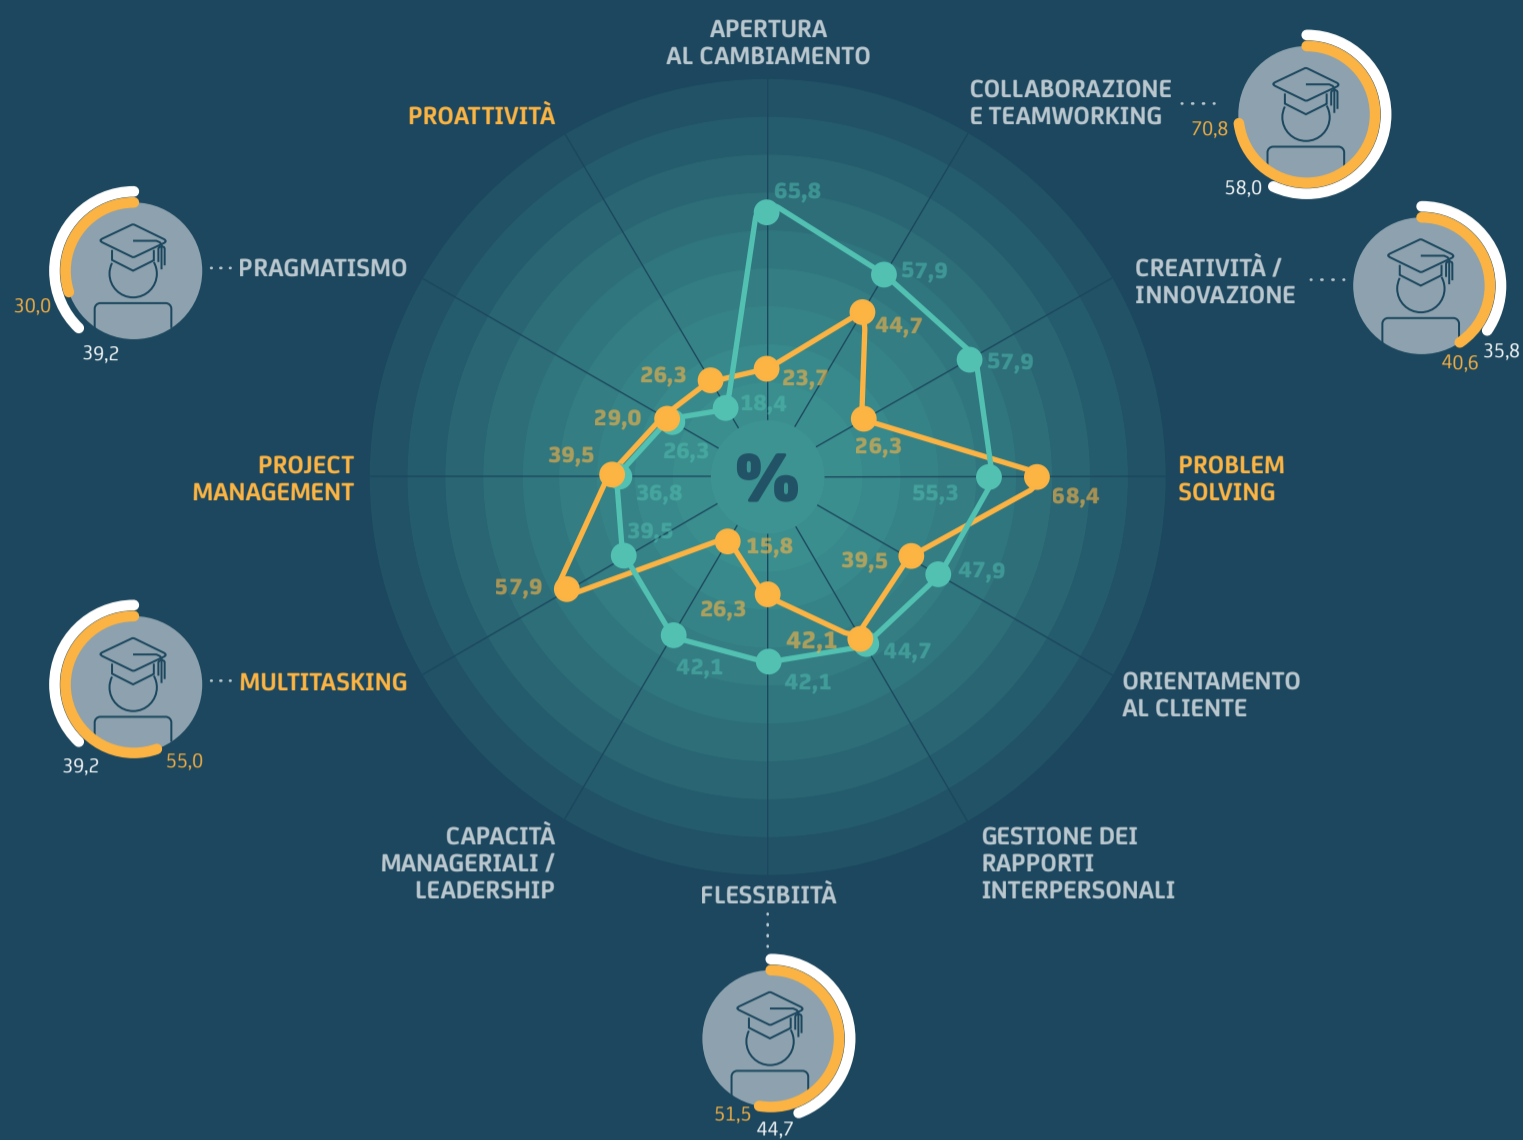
APERTURA AL CAMBIAMENTO

COLLABORAZIONE E TEAMWORKING

70,8

58,0

PROATTIVITÀ

PRAGMATISMO

30,0

39,2

CREATIVITÀ / INNOVAZIONE

40,6

35,8

65,8

57,9

44,7

57,9

26,3

23,7

18,4

29,0

26,3

26,3

%

PROJECT MANAGEMENT

39,5

36,8

55,3

68,4

PROBLEM SOLVING

39,5

15,8

39,5

47,9

57,9

26,3

42,1

44,7

42,1

42,1

MULTITASKING

39,2

55,0

ORIENTAMENTO AL CLIENTE

CAPACITÀ MANAGERIALI / LEADERSHIP

FLESSIBIITÀ

GESTIONE DEI RAPPORTI INTERPERSONALI

51,5

44,7